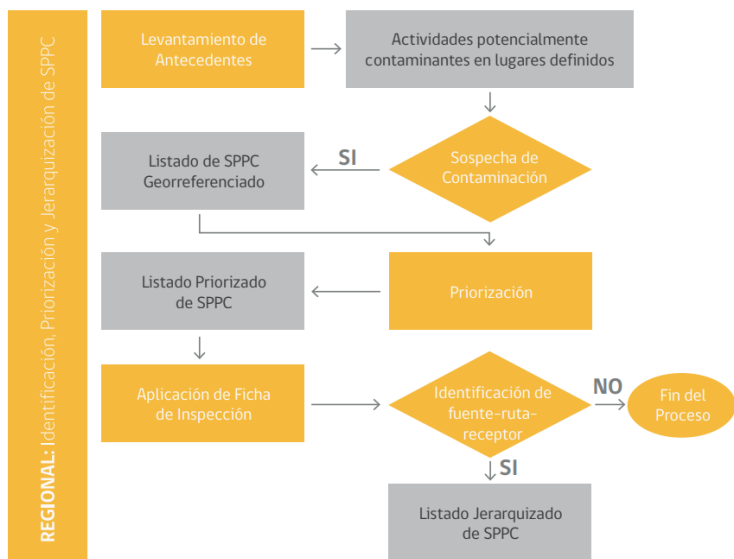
REGIONAL: Identificación, Priorización y Jerarquización de SPPC

Levantamiento de Antecedentes

Actividades potencialmente contaminantes en lugares definidos

Listado de SPPC Georreferenciado

SI

Sospecha de Contaminación

Listado Priorizado de SPPC

Priorización

Aplicación de Ficha de Inspección

Identificación de fuente-ruta-receptor

NO

Fin del Proceso

SI

Listado Jerarquizado de SPPC